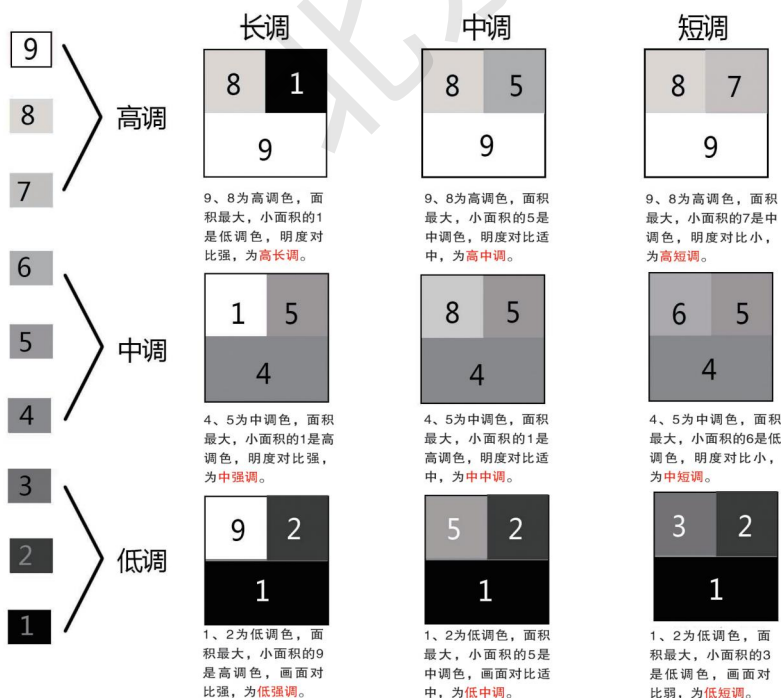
9
8
7
6
5
4
3
2
1

高调
中调
低调

长调
中调
短调

8 1
9

9、8为高调色，面积最大，小面积的1是低调色，明度对比强，为高长调。

8 5
9

9、8为高调色，面积最大，小面积的5是中调色，明度对比适中，为高中调。

8 7
9

9、8为高调色，面积最大，小面积的7是中调色，明度对比小，为高短调。

1 5
4

4、5为中调色，面积最大，小面积的1是高调色，明度对比强，为中强调。

8 5
4

4、5为中调色，面积最大，小面积的1是高调色，明度对比适中，为中中调。

6 5
4

4、5为中调色，面积最大，小面积的6是低调色，明度对比小，为中短调。

9 2
1

1、2为低调色，面积最大，小面积的9是高调色，画面对比强，为低强调。

5 2
1

1、2为低调色，面积最大，小面积的5是中调色，画面对比适中，为低中调。

3 2
1

1、2为低调色，面积最大，小面积的3是低调色，画面对比弱，为低短调。